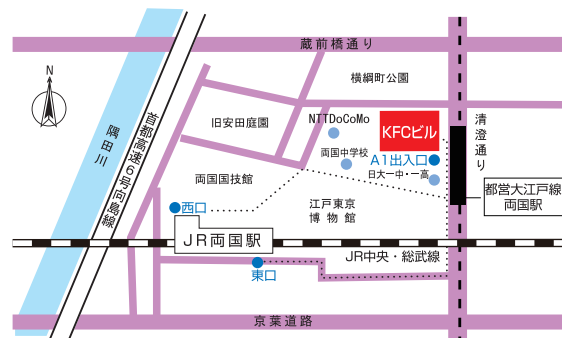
蔵前橋通り

N

横綱町公園

隅田川

首都高速6号向島線

旧安田庭園

NTTDoCoMo

KFCビル

清澄通り

両国中学校

A1出入口

日大一中・一高

両国国技館

都営大江戸線
両国駅

西口

江戸東京
博物館

JR両国駅

東口

JR中央・総武線

京葉道路